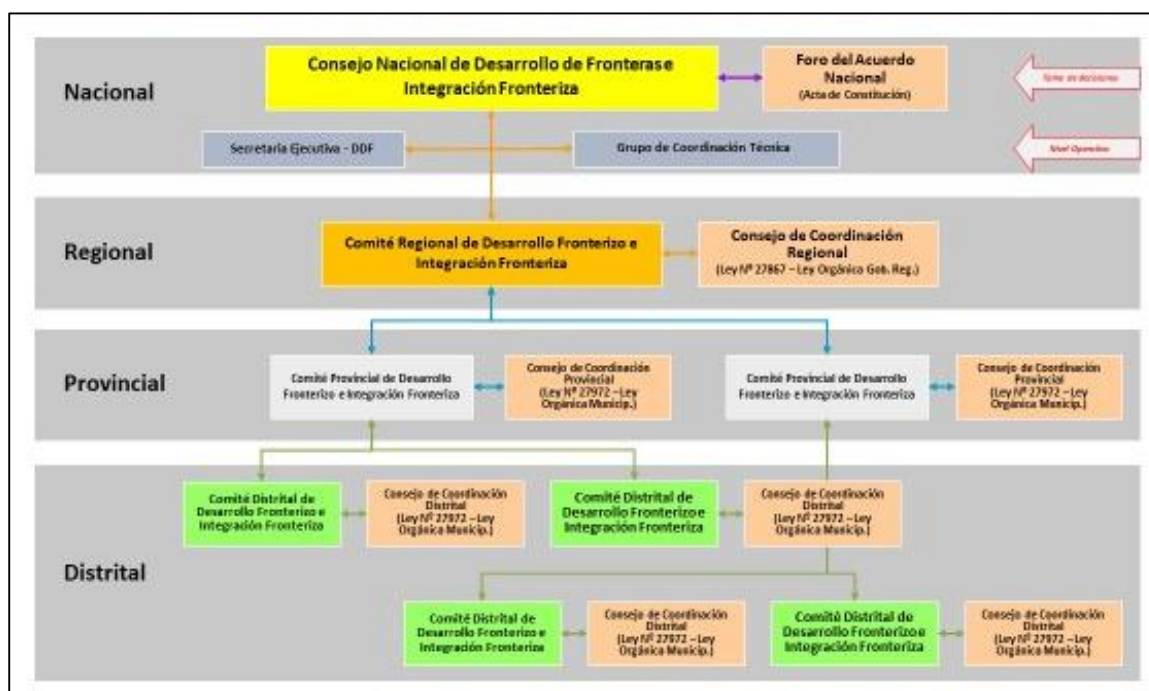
Nacional

Consejo Nacional de Desarrollo de Fronterase Integración Fronteriza

Foro del Acuerdo Nacional (Acta de Constitución)

Toma de decisiones

Secretaria Ejecutiva - DDF

Grupo de Coordinación Técnica

Nivel Operativo

Regional

Comité Regional de Desarrollo Fronterizo e Integración Fronteriza

Consejo de Coordinación Regional (Ley Nº 27867 – Ley Orgánica Gob. Reg.)

Provincial

Comité Provincial de Desarrollo Fronterizo e Integración Fronteriza

Consejo de Coordinación Provincial (Ley Nº 27972 – Ley Orgánica Municip.)

Comité Provincial de Desarrollo Fronterizo e Integración Fronteriza

Consejo de Coordinación Provincial (Ley Nº 27972 – Ley Orgánica Municip.)

Distrital

Comité Distrital de Desarrollo Fronterizo e Integración Fronteriza

Consejo de Coordinación Distrital (Ley Nº 27972 – Ley Orgánica Municip.)

Comité Distrital de Desarrollo Fronterizo e Integración Fronteriza

Consejo de Coordinación Distrital (Ley Nº 27972 – Ley Orgánica Municip.)

Comité Distrital de Desarrollo Fronterizo e Integración Fronteriza

Consejo de Coordinación Distrital (Ley Nº 27972 – Ley Orgánica Municip.)

Comité Distrital de Desarrollo Fronterizo e Integración Fronteriza

Consejo de Coordinación Distrital (Ley Nº 27972 – Ley Orgánica Municip.)